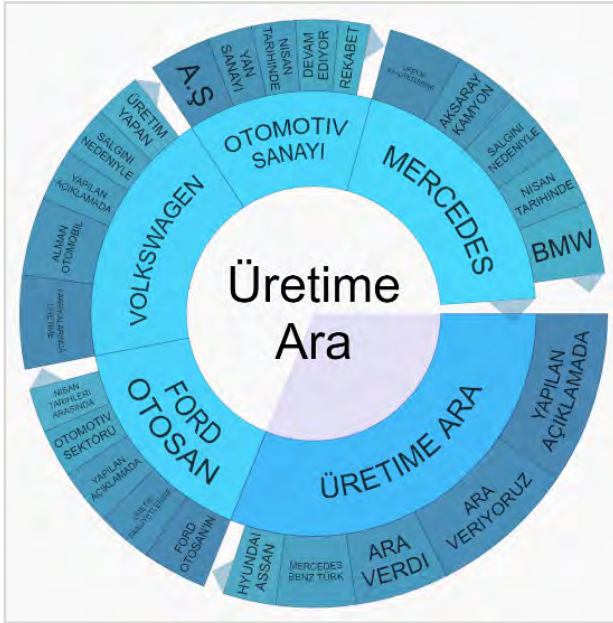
Üretime Ara

OTOMOTIV SANAYI

A.Ş

YAN SANAYI

NISAN TARIHINDE

DEVAM EDIYOR

REKABET

MERCEDES

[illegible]

AKSARAY KAMYON

SALGINI NEDENIYLE

NISAN TARIHINDE

BMW

ÜRETIME ARA

YAPILAN AÇIKLAMADA

ARA VERIYORUZ

ARA VERDI

MERCEDES BENZ TÜRK

HYUNDAI ASSAN

FORD OTOSAN

FORD OTOSAN'IN

ÜRETIM TARIHLERINI

YAPILAN AÇIKLAMADA

OTOMOTIV SEKTÖRÜ

NISAN TARIHLERI ARASINDA

VOLKSWAGEN

ÜRETIM YAPAN

SALGINI NEDENIYLE

YAPILAN AÇIKLAMADA

ALMAN OTOMOBIL

ÜRETIME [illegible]